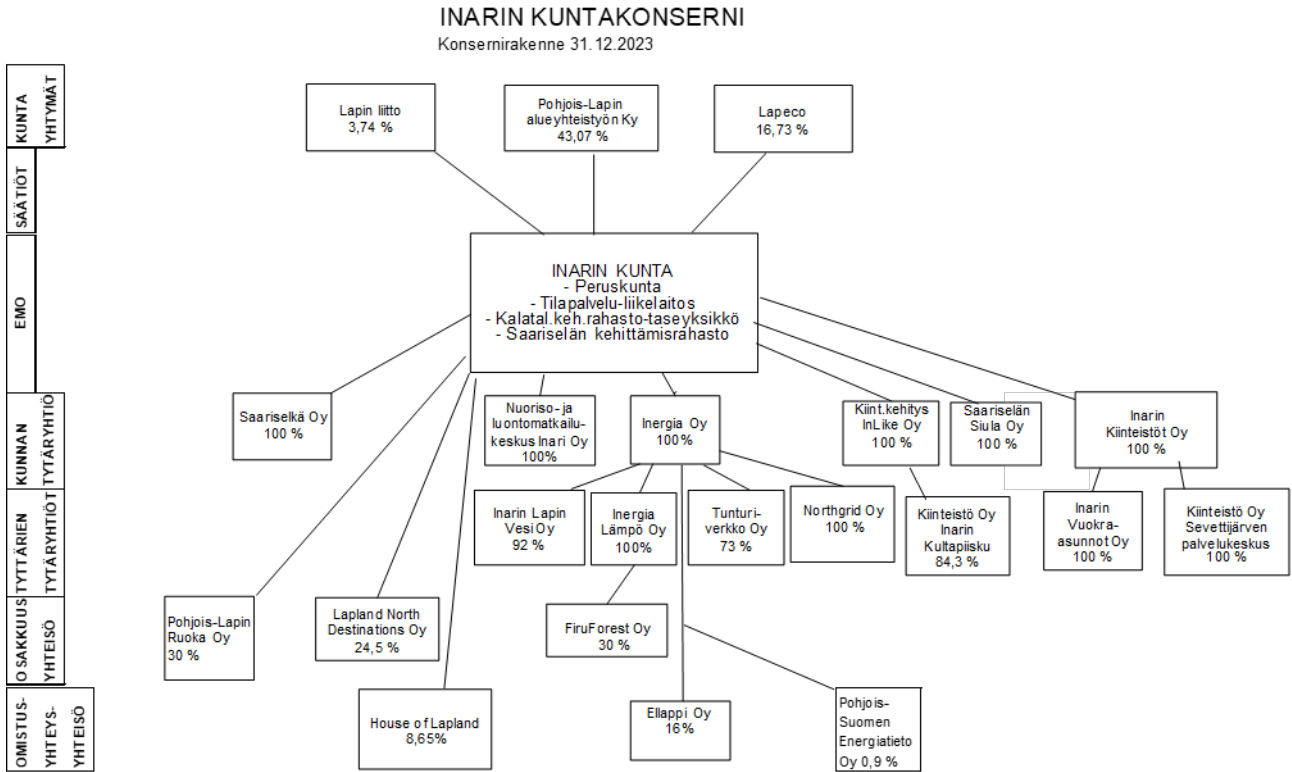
INARIN KUNTAKONSERNI
Konsernirakenne 31.12.2023

KUNTA YHTYMÄT

SÄÄTIÖT

EMO

KUNNAN TYTÄRYHTIÖT

TYTTÄRIEN TYTÄRYHTIÖT

OSAKKUUS YHTEISÖ

OMISTUS- YHTEYS- YHTEISÖ

Lapin liitto
3,74 %

Pohjois-Lapin alueyhteistyön Ky
43,07 %

Lapeco
16,73 %

INARIN KUNTA
- Peruskunta
- Tilapalvelu-liikelaitos
- Kalatal.keh.rahasto-taseyksikkö
- Saariselän kehittämisrahasto

Saariselkä Oy
100 %

Nuoriso- ja luontomatkailukeskus Inari Oy
100%

Inergia Oy
100%

Kiint.kehitys InLike Oy
100 %

Saariselän Siula Oy
100 %

Inarin Kiinteistöt Oy
100 %

Inarin Lapin Vesi Oy
92 %

Inergia Lämpö Oy
100%

Tunturiverkko Oy
73 %

Northgrid Oy
100 %

Kiinteistö Oy Inarin Kultapiisku
84,3 %

Inarin Vuokra-asunnot Oy
100 %

Kiinteistö Oy Sevettijärven palvelukeskus
100 %

Pohjois-Lapin Ruoka Oy
30 %

Lapland North Destinations Oy
24,5 %

FiruForest Oy
30 %

House of Lapland
8,65%

Ellappi Oy
16%

Pohjois-Suomen Energiatieto Oy 0,9 %